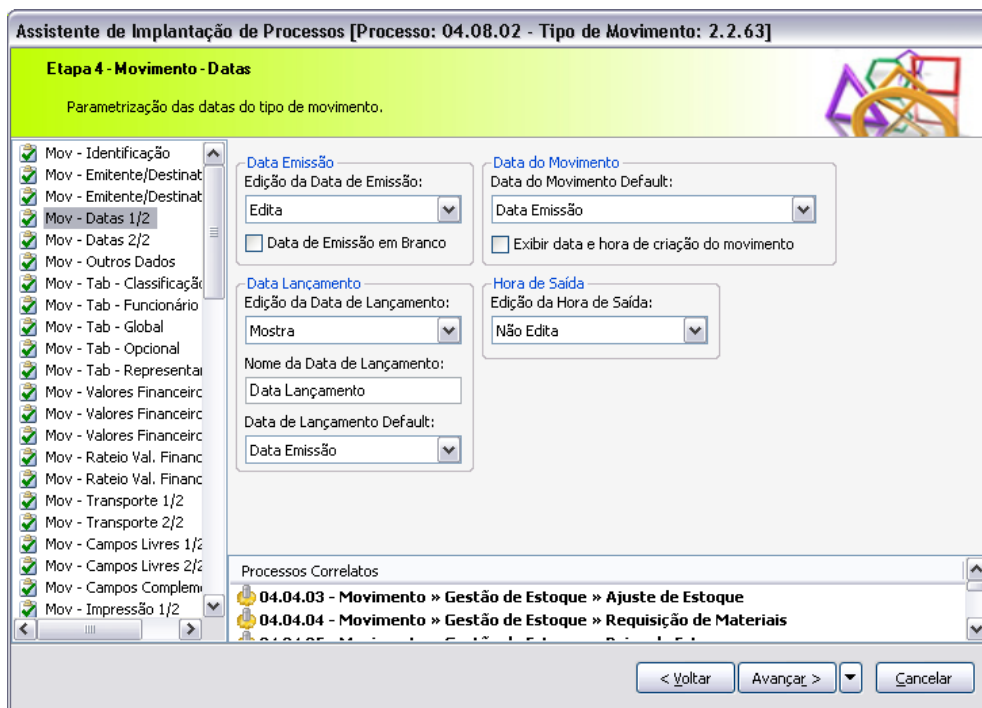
Assistente de Implantação de Processos [Processo: 04.08.02 - Tipo de Movimento: 2.2.63]

Etapa 4 - Movimento - Datas

Parametrização das datas do tipo de movimento.

Mov - Identificação
Mov - Emitente/Destinat
Mov - Emitente/Destinat
Mov - Datas 1/2
Mov - Datas 2/2
Mov - Outros Dados
Mov - Tab - Classificaçã
Mov - Tab - Funcionário
Mov - Tab - Global
Mov - Tab - Opcional
Mov - Tab - Representar
Mov - Valores Financeirc
Mov - Valores Financeirc
Mov - Valores Financeirc
Mov - Rateio Val. Financ
Mov - Rateio Val. Financ
Mov - Transporte 1/2
Mov - Transporte 2/2
Mov - Campos Livres 1/2
Mov - Campos Livres 2/2
Mov - Campos Complem
Mov - Impressão 1/2

Data Emissão
Edição da Data de Emissão:
Edita
Data de Emissão em Branco

Data do Movimento
Data do Movimento Default:
Data Emissão
Exibir data e hora de criação do movimento

Data Lançamento
Edição da Data de Lançamento:
Mostra
Nome da Data de Lançamento:
Data Lançamento
Data de Lançamento Default:
Data Emissão

Hora de Saída
Edição da Hora de Saída:
Não Edita

Processos Correlatos
04.04.03 - Movimento » Gestão de Estoque » Ajuste de Estoque
04.04.04 - Movimento » Gestão de Estoque » Requisição de Materiais
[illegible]

< Voltar
Avançar >
Cancelar